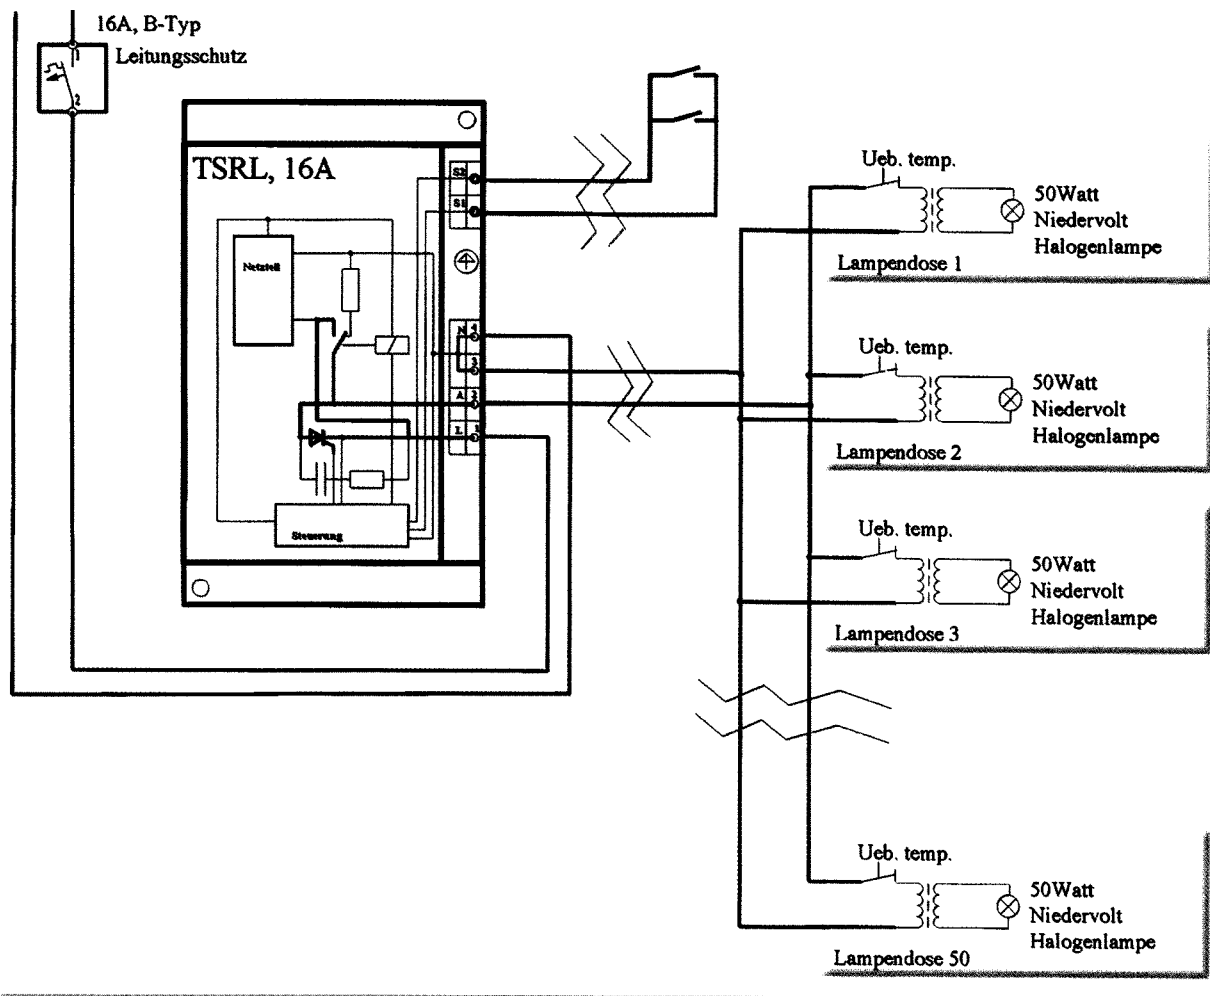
16A, B-Typ
Leitungsschutz

1
2

TSRL, 16A

S2
S1

Netzteil

N 4
3
A 2
L 1

Steuerung

Ueb. temp.
50Watt
Niedervolt
Halogenlampe
Lampendose 1

Ueb. temp.
50Watt
Niedervolt
Halogenlampe
Lampendose 2

Ueb. temp.
50Watt
Niedervolt
Halogenlampe
Lampendose 3

Ueb. temp.
50Watt
Niedervolt
Halogenlampe
Lampendose 50